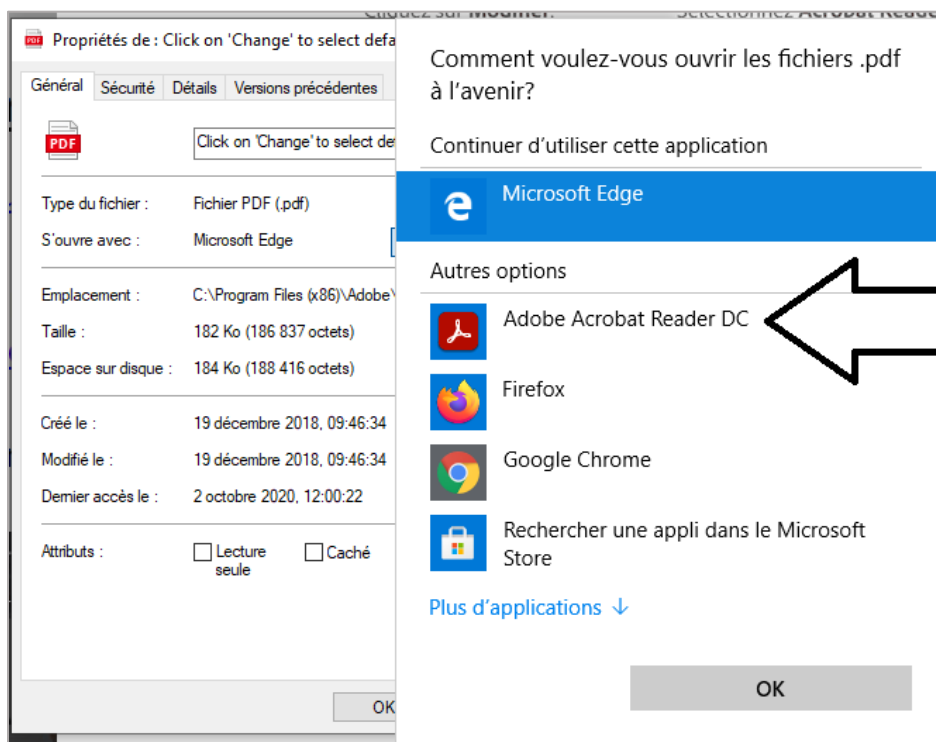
Cliquez sur Modifier. Sélectionnez Acrobat Reader

Propriétés de : Click on 'Change' to select defa

Général | Sécurité | Détails | Versions précédentes

PDF

Click on 'Change' to select de

Type du fichier : Fichier PDF (.pdf)

S'ouvre avec : Microsoft Edge

Emplacement : C:\Program Files (x86)\Adobe\

Taille : 182 Ko (186 837 octets)

Espace sur disque : 184 Ko (188 416 octets)

Créé le : 19 décembre 2018, 09:46:34

Modifié le : 19 décembre 2018, 09:46:34

Dernier accès le : 2 octobre 2020, 12:00:22

Attributs : Lecture seule Caché

OK

Comment voulez-vous ouvrir les fichiers .pdf à l'avenir?

Continuer d'utiliser cette application

Microsoft Edge

Autres options

Adobe Acrobat Reader DC

Firefox

Google Chrome

Rechercher une appli dans le Microsoft Store

Plus d'applications ↓

OK